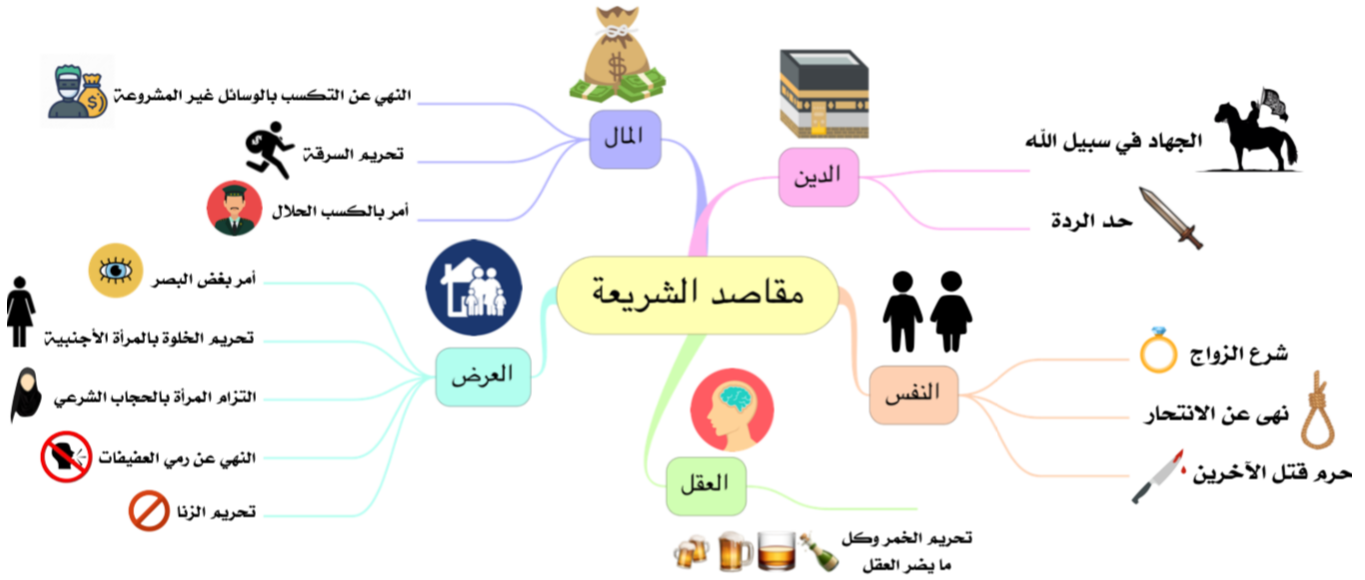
مقاصد الشريعة

المال
النهي عن التكسب بالوسائل غير المشروعة
تحريم السرقة
أمر بالكسب الحلال

الدين
الجهاد في سبيل الله
حد الردة

العرض
أمر بغض البصر
تحريم الخلوة بالمرأة الأجنبية
التزام المرأة بالحجاب الشرعي
النهي عن رمي العفيفات
تحريم الزنا

النفس
شرع الزواج
نهى عن الانتحار
حرم قتل الآخرين

العقل
تحريم الخمر وكل ما يضر العقل